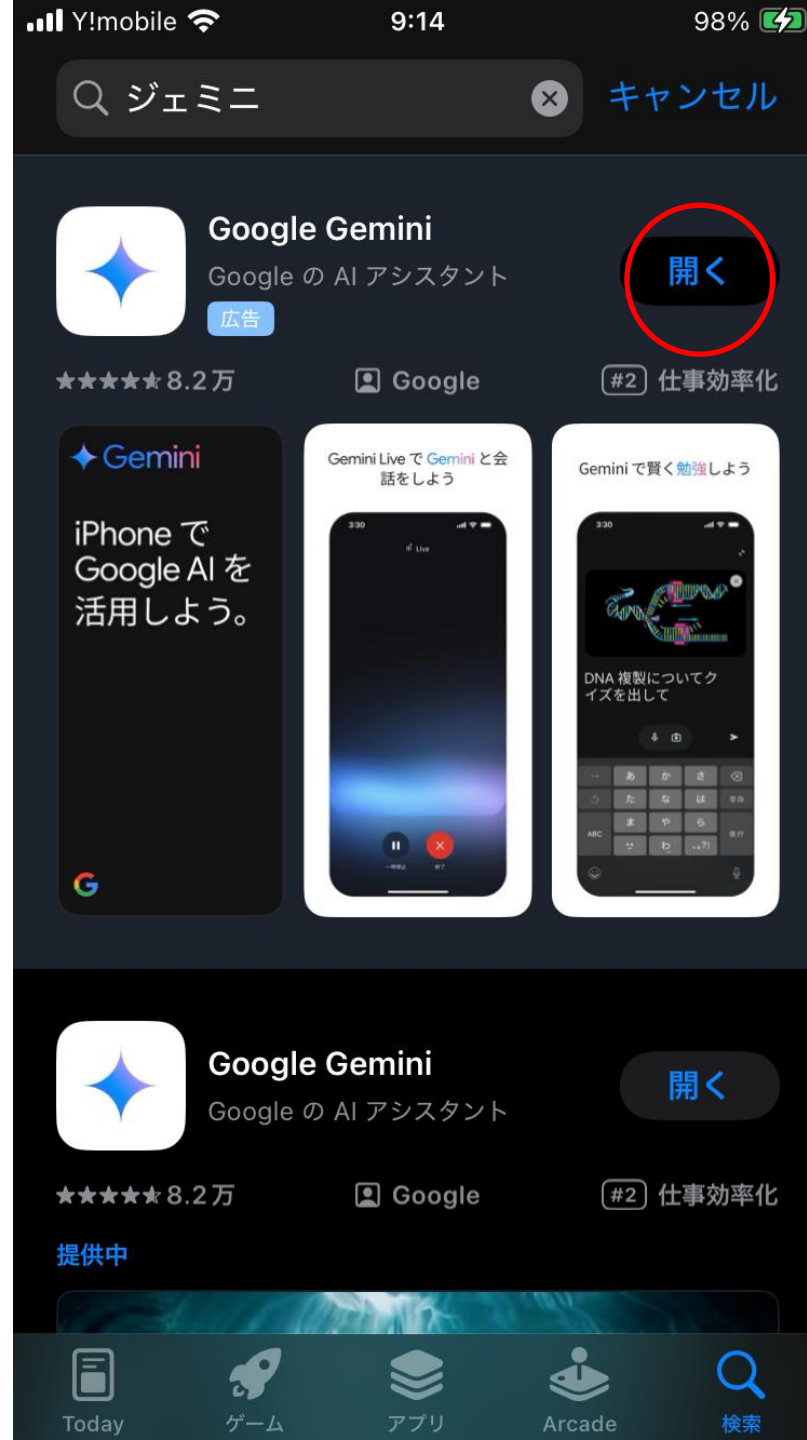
Y!mobile 9:14 98%

ジェミニ キャンセル

Google Gemini
Google の AI アシスタント
広告
開く

★★★★★ 8.2万 Google #2 仕事効率化

Gemini
iPhone で Google AI を活用しよう。

Gemini Live で Gemini と会話をしよう
3:30
Live

Gemini で賢く勉強しよう
3:30
DNA 複製についてクイズを出して

Google Gemini
Google の AI アシスタント
開く

★★★★★ 8.2万 Google #2 仕事効率化

提供中

Today ゲーム アプリ Arcade 検索